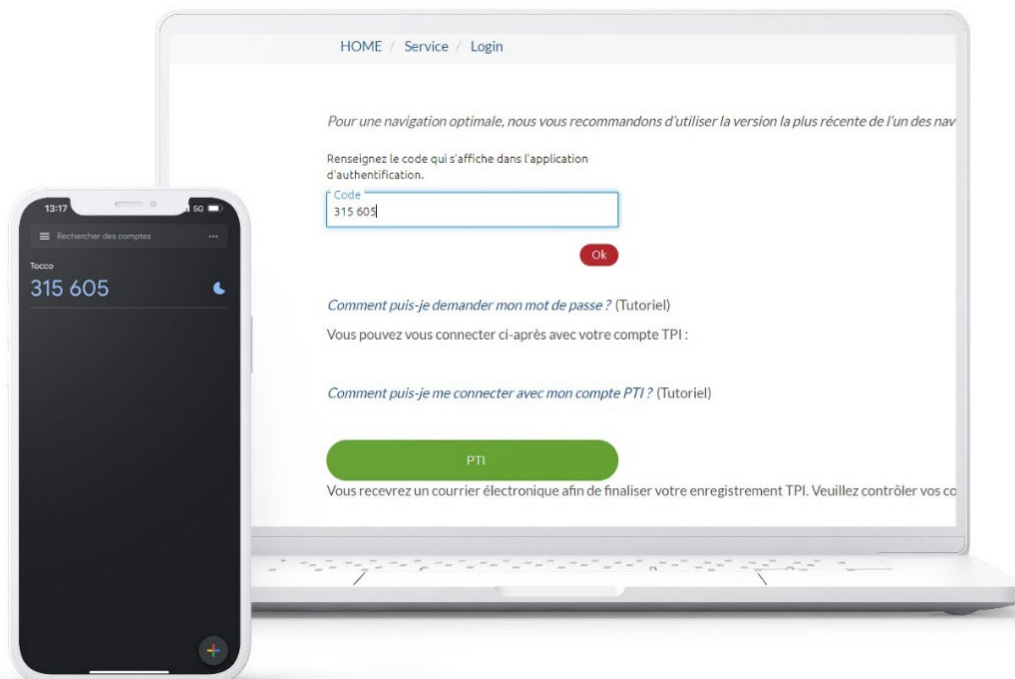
13:17

5G

Rechercher des comptes

...

Tocco

315 605

HOME / Service / Login

Pour une navigation optimale, nous vous recommandons d'utiliser la version la plus récente de l'un des nav

Renseignez le code qui s'affiche dans l'application d'authentification.

Code

315 605

Ok

Comment puis-je demander mon mot de passe ? (Tutoriel)

Vous pouvez vous connecter ci-après avec votre compte TPI :

Comment puis-je me connecter avec mon compte PTI ? (Tutoriel)

PTI

Vous recevrez un courrier électronique afin de finaliser votre enregistrement TPI. Veuillez contrôler vos co